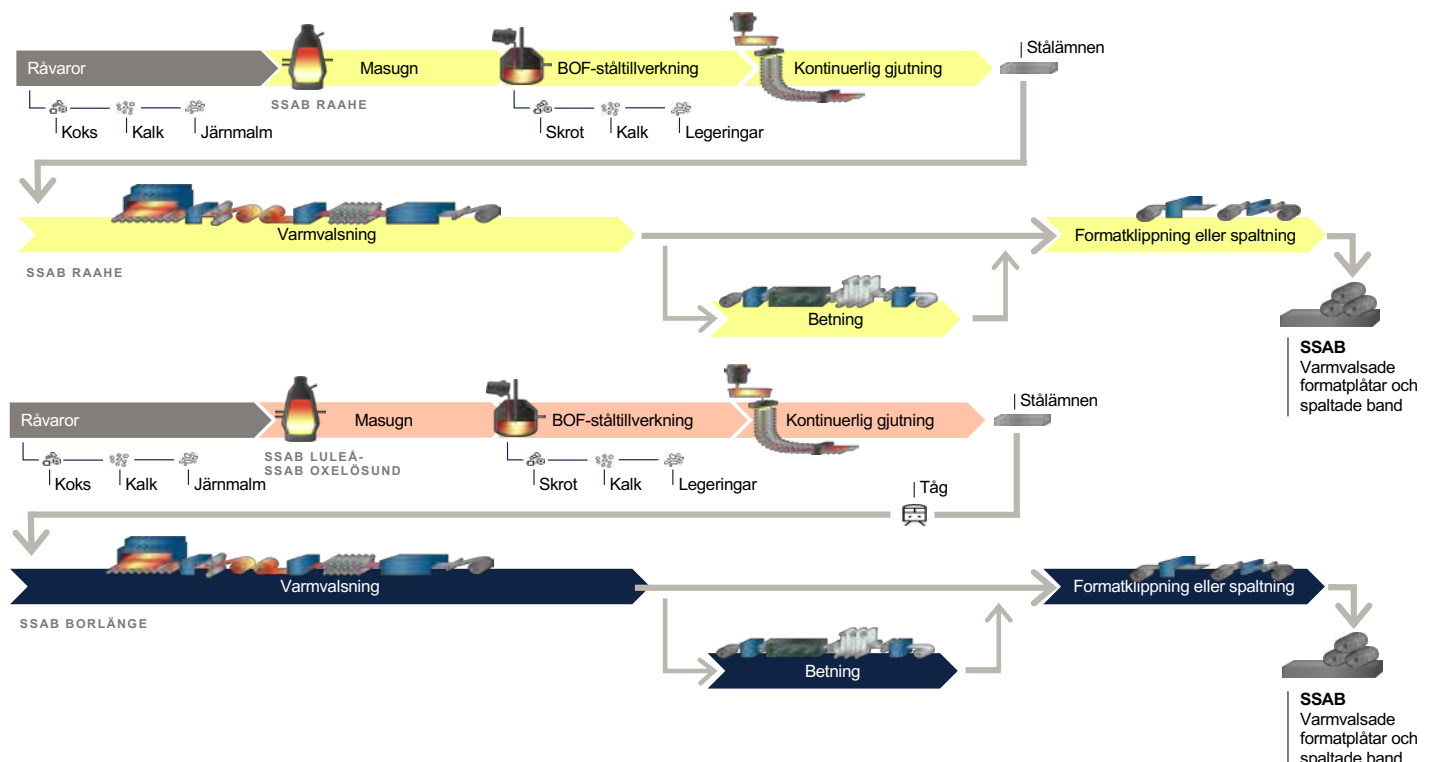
Råvaror
Masugn
SSAB RAAHE
BOF-ståltillverkning
Kontinuerlig gjutning
Stålämnen
Koks
Kalk
Järnmalm
Skrot
Kalk
Legeringar

Varmvalsning
SSAB RAAHE
Formatklippning eller spaltning
Betning

SSAB
Varmvalsade formatplåtar och spaltade band

Råvaror
Masugn
SSAB LULEÅ-
SSAB OXELÖSUND
BOF-ståltillverkning
Kontinuerlig gjutning
Stålämnen
Koks
Kalk
Järnmalm
Skrot
Kalk
Legeringar
Tåg

Varmvalsning
SSAB BORLÄNGE
Formatklippning eller spaltning
Betning

SSAB
Varmvalsade formatplåtar och spaltade band